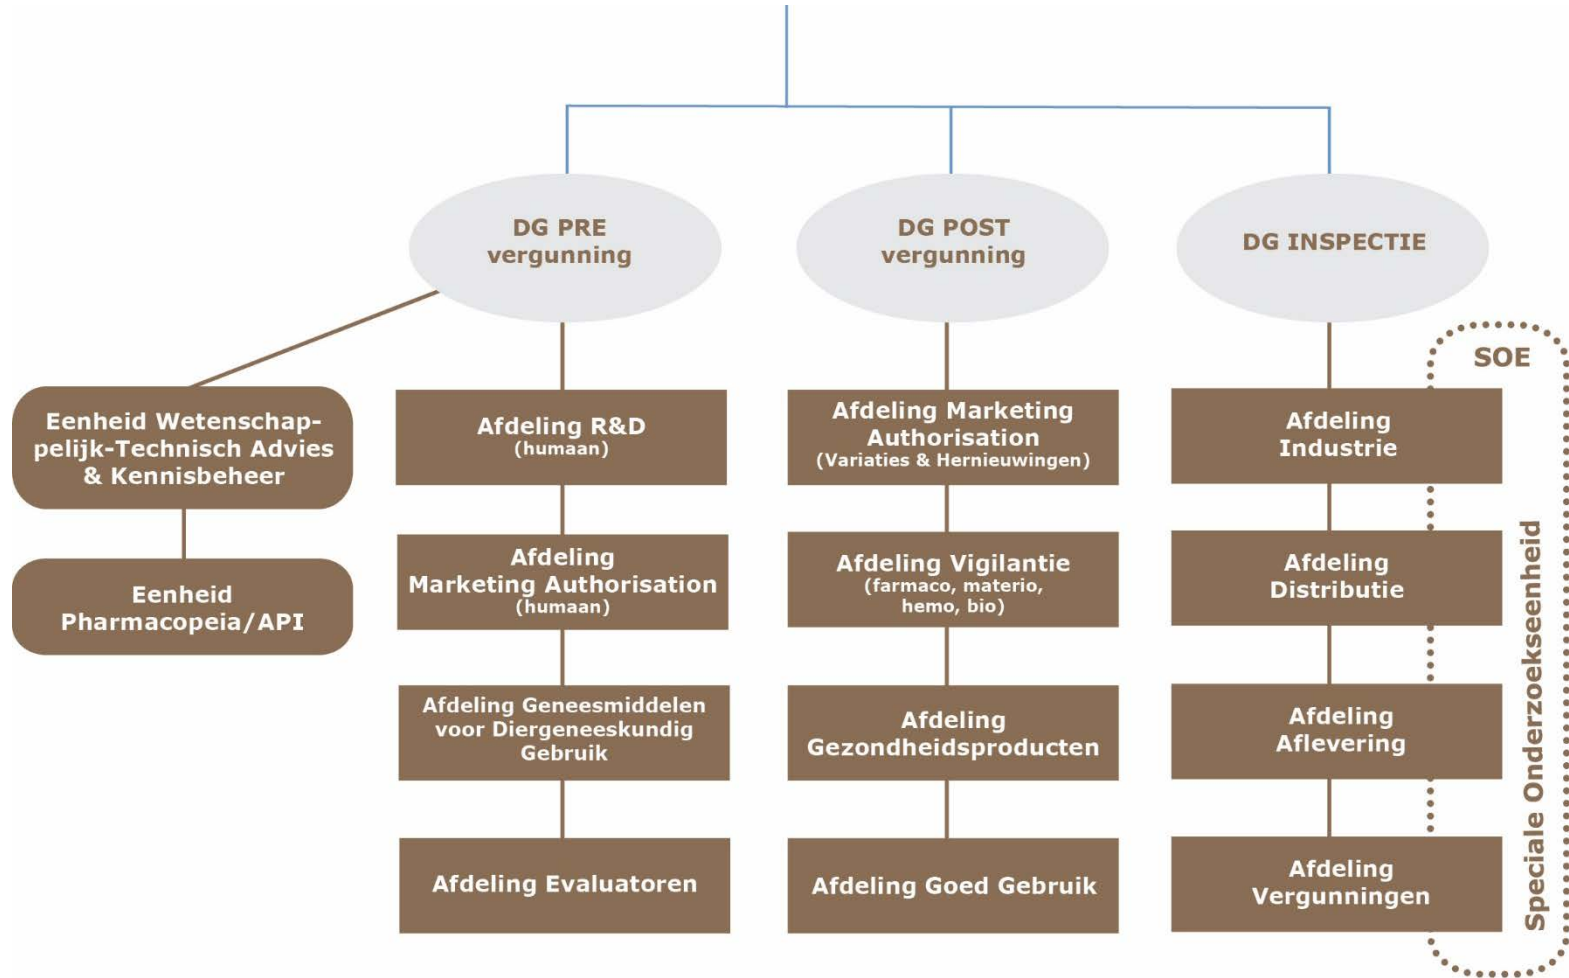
DG PRE vergunning

Eenheid Wetenschappelijk-Technisch Advies & Kennisbeheer

Eenheid Pharmacopeia/API

Afdeling R&D (humaan)

Afdeling Marketing Authorisation (humaan)

Afdeling Geneesmiddelen voor Diergeneeskundig Gebruik

Afdeling Evaluatoren

DG POST vergunning

Afdeling Marketing Authorisation (Variaties & Hernieuwingen)

Afdeling Vigilantie (farmaco, materio, hemo, bio)

Afdeling Gezondheidsproducten

Afdeling Goed Gebruik

DG INSPECTIE

SOE

Afdeling Industrie

Afdeling Distributie

Afdeling Aflevering

Afdeling Vergunningen

Speciale Onderzoekseenheid